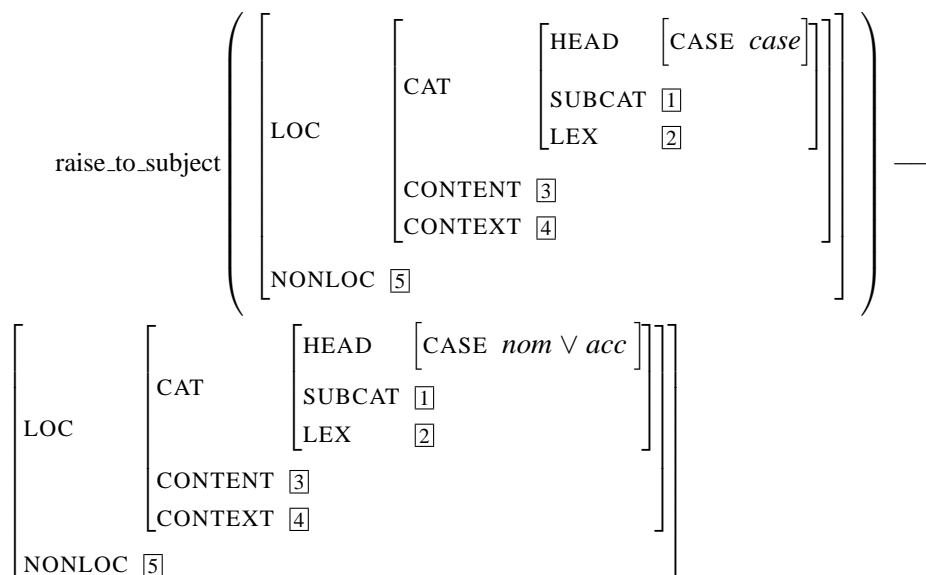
$\text{raise\_to\_subject}\left(\begin{bmatrix} \text{LOC} & \begin{bmatrix} \text{CAT} & \begin{bmatrix} \text{HEAD} & \begin{bmatrix}\text{CASE } \textit{case}\end{bmatrix} \\ \text{SUBCAT} & \boxed{1} \\ \text{LEX} & \boxed{2} \end{bmatrix} \\ \text{CONTENT } \boxed{3} & \\ \text{CONTEXT } \boxed{4} & \end{bmatrix} \\ \text{NONLOC } \boxed{5} & \end{bmatrix}\right) —$

$\begin{bmatrix} \text{LOC} & \begin{bmatrix} \text{CAT} & \begin{bmatrix} \text{HEAD} & \begin{bmatrix}\text{CASE } \textit{nom} \vee \textit{acc}\end{bmatrix} \\ \text{SUBCAT} & \boxed{1} \\ \text{LEX} & \boxed{2} \end{bmatrix} \\ \text{CONTENT } \boxed{3} & \\ \text{CONTEXT } \boxed{4} & \end{bmatrix} \\ \text{NONLOC } \boxed{5} & \end{bmatrix}$